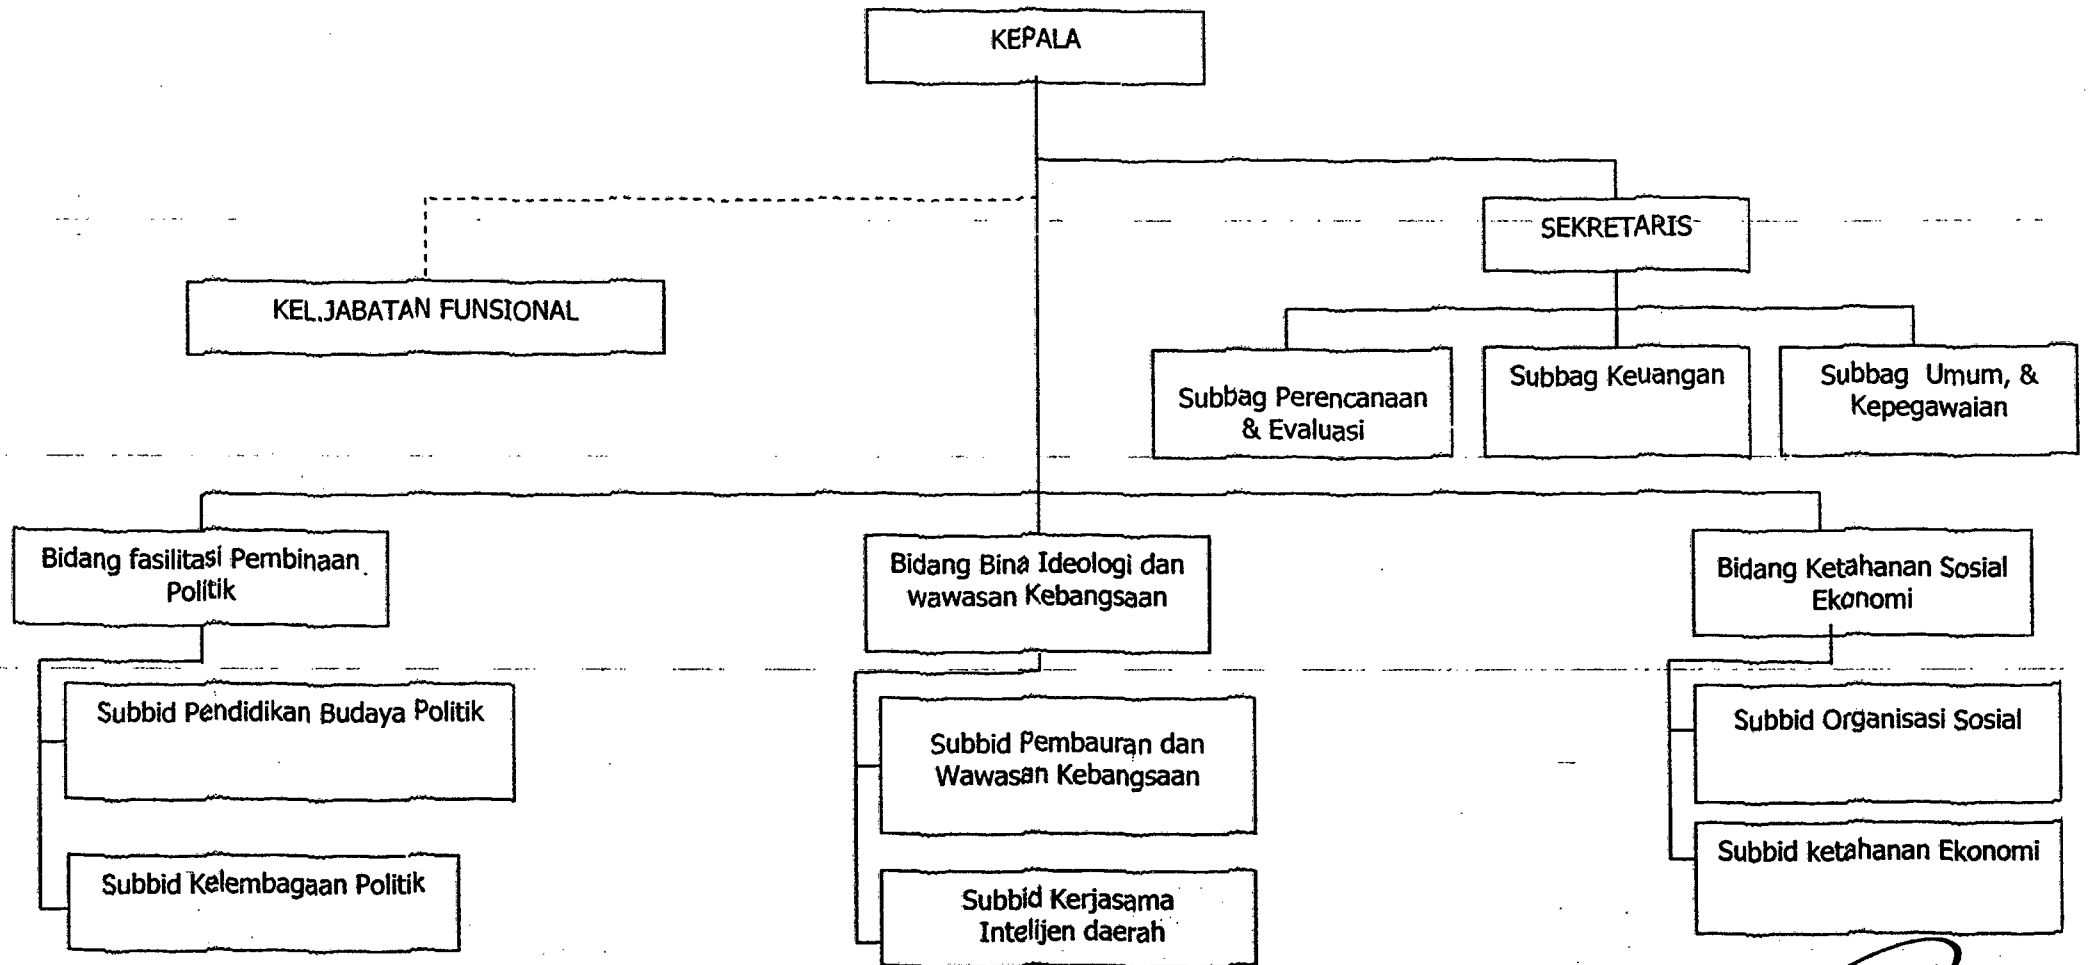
KEPALA

KEL.JABATAN FUNSIONAL

SEKRETARIS

Subbag Perencanaan & Evaluasi

Subbag Keuangan

Subbag Umum, & Kepegawaian

Bidang fasilitasi Pembinaan Politik

Bidang Bina Ideologi dan wawasan Kebangsaan

Bidang Ketahanan Sosial Ekonomi

Subbid Pendidikan Budaya Politik

Subbid Kelembagaan Politik

Subbid Pembauran dan Wawasan Kebangsaan

Subbid Kerjasama Intelijen daerah

Subbid Organisasi Sosial

Subbid ketahanan Ekonomi